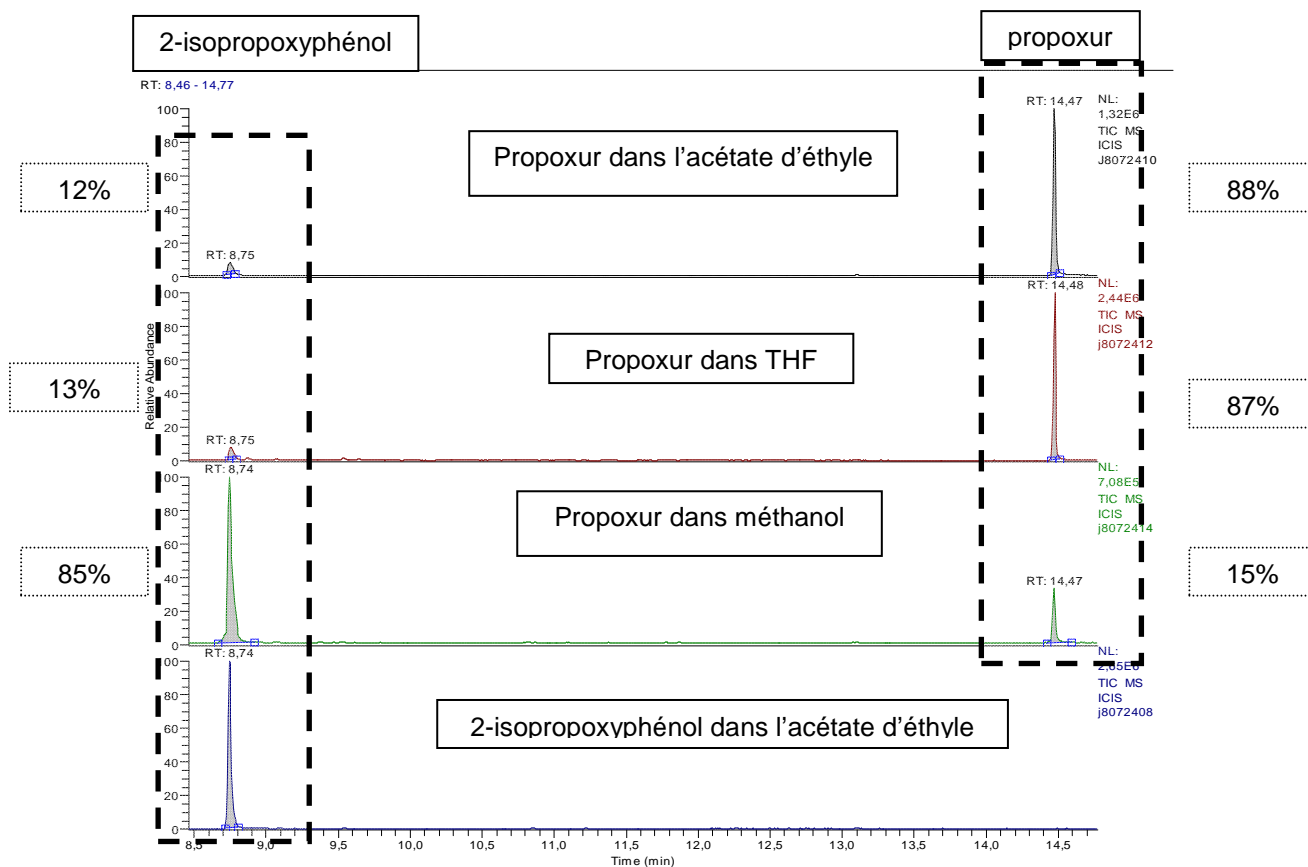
2-isopropoxyphénol

propoxur

RT: 8,46 - 14,77

100
80
60
40
20
0

Propoxur dans l'acétate d'éthyle

12%

RT: 8,75

RT: 14,47

NL: 1,32E6 TIC MS ICIS J8072410

88%

00
80
60
40
20
0

Relative Abundance

Propoxur dans THF

13%

RT: 8,75

RT: 14,48

NL: 2,44E6 TIC MS ICIS j8072412

87%

00
80
60
40
20
0

RT: 8,74

Propoxur dans méthanol

85%

RT: 14,47

NL: 7,08E5 TIC MS ICIS j8072414

15%

00
80
60
40
20
0

RT: 8,74

2-isopropoxyphénol dans l'acétate d'éthyle

NL: 2,65E6 TIC MS ICIS j8072408

8,5 9,0 9,5 10,0 10,5 11,0 11,5 12,0 12,5 13,0 13,5 14,0 14,5

Time (min)